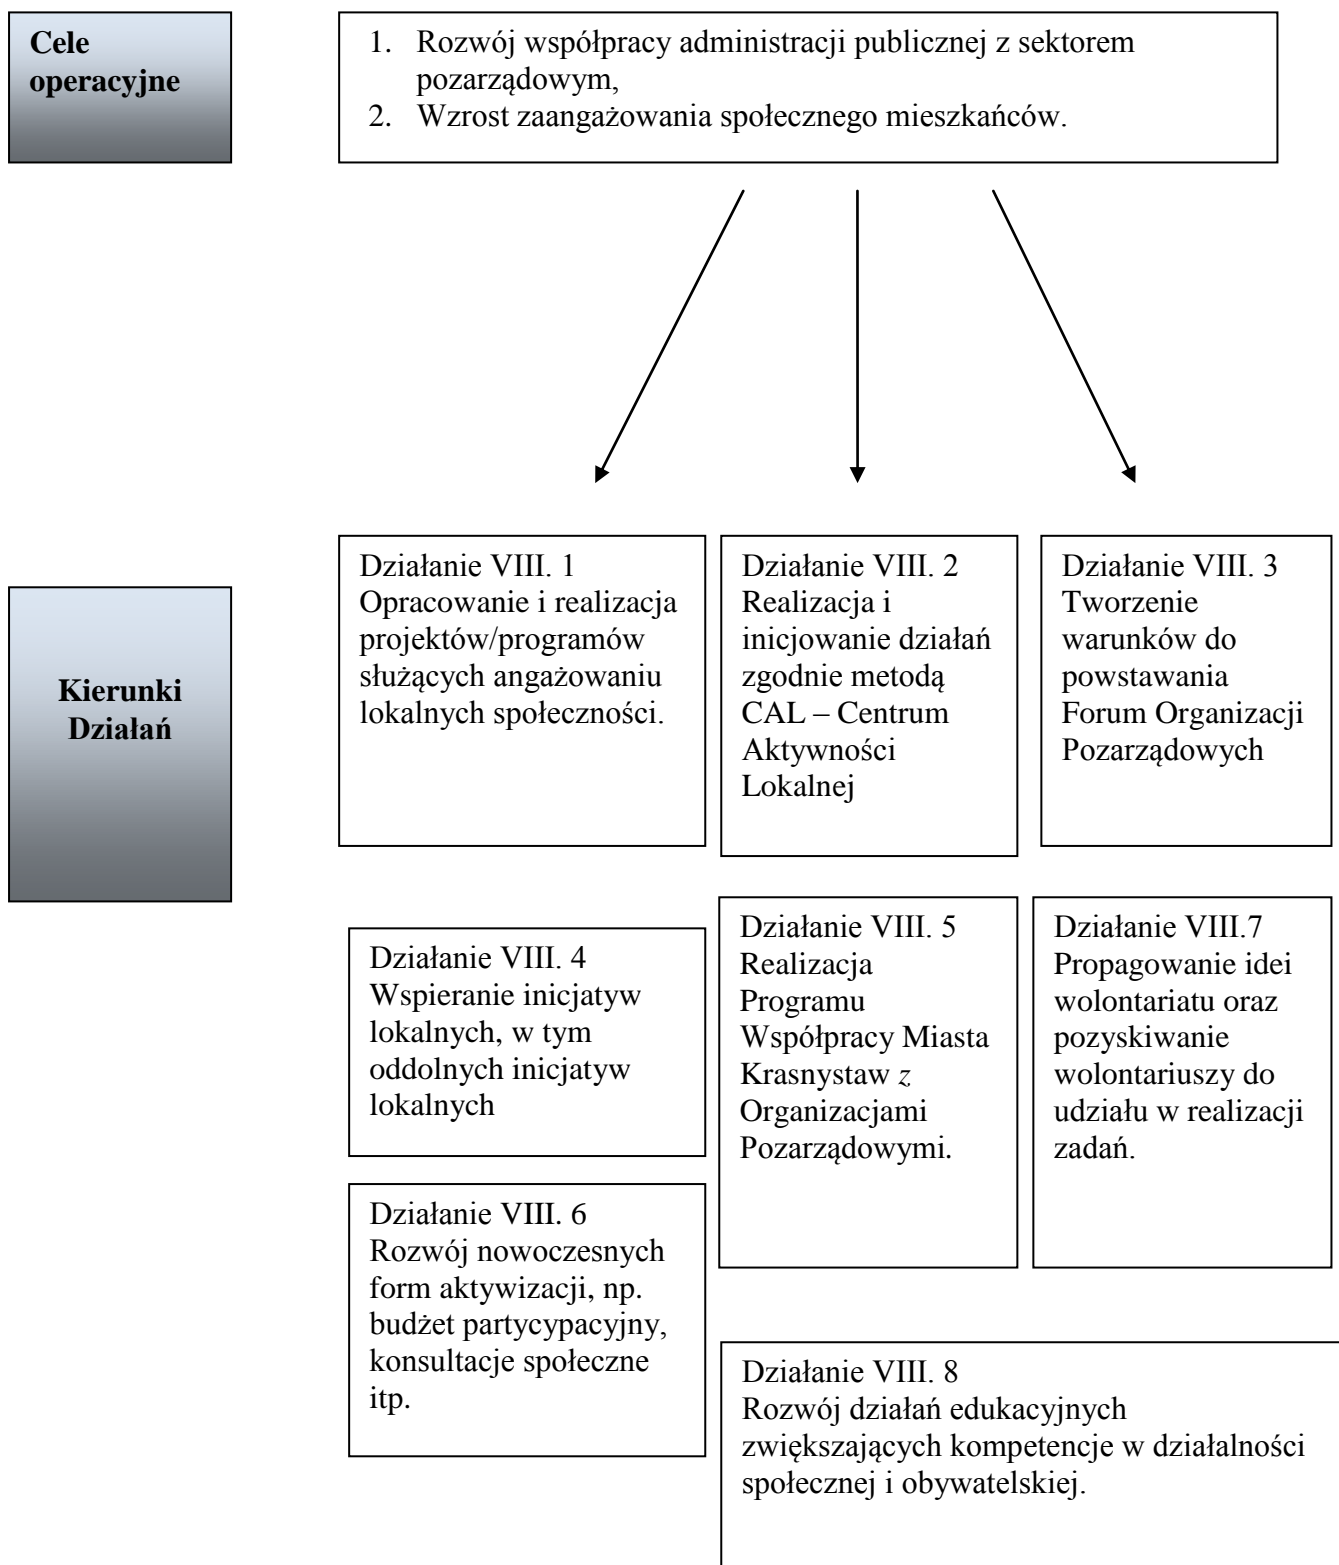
Cele operacyjne

1. Rozwój współpracy administracji publicznej z sektorem pozarządowym,
2. Wzrost zaangażowania społecznego mieszkańców.

Kierunki Działań

Działanie VIII. 1
Opracowanie i realizacja projektów/programów służących angażowaniu lokalnych społeczności.

Działanie VIII. 2
Realizacja i inicjowanie działań zgodnie metodą CAL – Centrum Aktywności Lokalnej

Działanie VIII. 3
Tworzenie warunków do powstawania Forum Organizacji Pozarządowych

Działanie VIII. 4
Wspieranie inicjatyw lokalnych, w tym oddolnych inicjatyw lokalnych

Działanie VIII. 5
Realizacja Programu Współpracy Miasta Krasnystaw z Organizacjami Pozarządowymi.

Działanie VIII.7
Propagowanie idei wolontariatu oraz pozyskiwanie wolontariuszy do udziału w realizacji zadań.

Działanie VIII. 6
Rozwój nowoczesnych form aktywizacji, np. budżet partycypacyjny, konsultacje społeczne itp.

Działanie VIII. 8
Rozwój działań edukacyjnych zwiększających kompetencje w działalności społecznej i obywatelskiej.